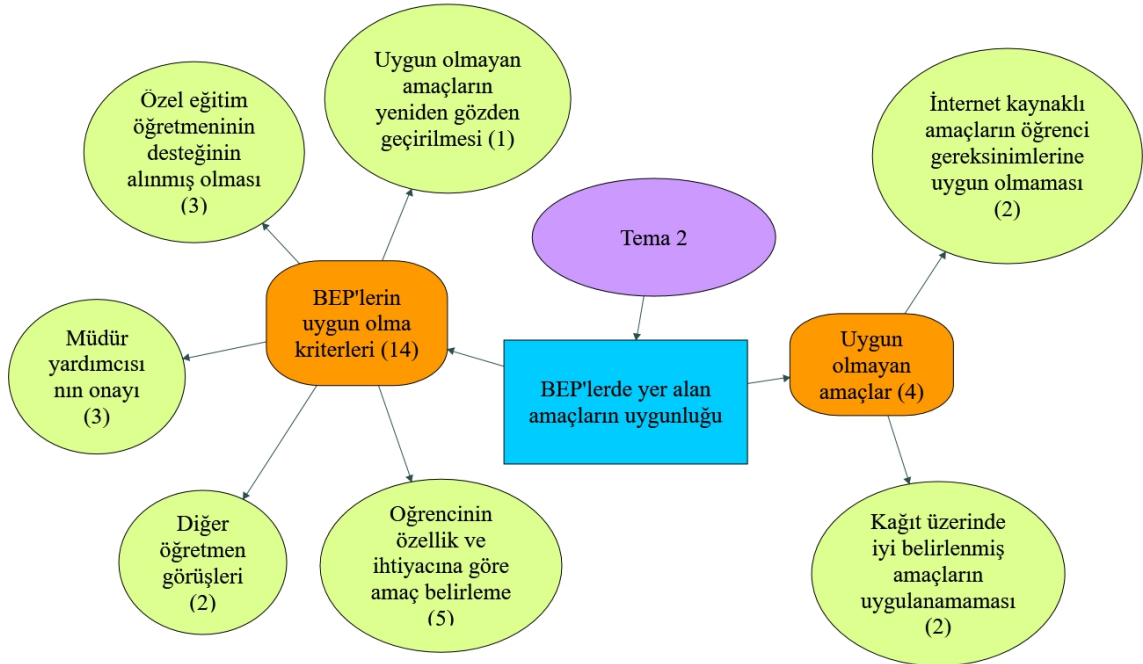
Özel eğitim öğretmeninin desteğinin alınmış olması (3)

Uygun olmayan amaçların yeniden gözden geçirilmesi (1)

İnternet kaynaklı amaçların öğrenci gereksinimlerine uygun olmaması (2)

Tema 2

Müdür yardımcısı nın onayı (3)

BEP'lerin uygun olma kriterleri (14)

BEP'lerde yer alan amaçların uygunluğu

Uygun olmayan amaçlar (4)

Diğer öğretmen görüşleri (2)

Oğrencinin özellik ve ihtiyacına göre amaç belirleme (5)

Kağıt üzerinde iyi belirlenmiş amaçların uygulanamaması (2)